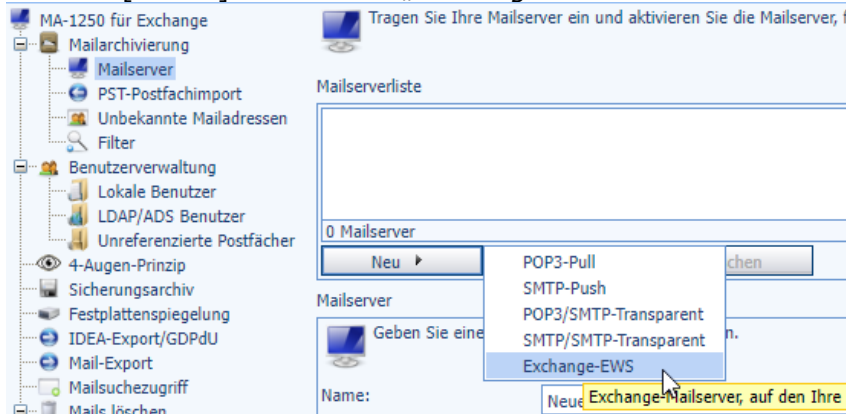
MA-1250 für Exchange
Mailarchivierung
Mailserver
PST-Postfachimport
Unbekannte Mailadressen
Filter
Benutzerverwaltung
Lokale Benutzer
LDAP/ADS Benutzer
Unreferenzierte Postfächer
4-Augen-Prinzip
Sicherungsarchiv
Festplattenspiegelung
IDEA-Export/GDPdU
Mail-Export
Mailsuchezugriff
Mails löschen

Tragen Sie Ihre Mailserver ein und aktivieren Sie die Mailserver, f

Mailserverliste

0 Mailserver

Neu

chen

POP3-Pull
SMTP-Push
POP3/SMTP-Transparent
SMTP/SMTP-Transparent
Exchange-EWS

Mailserver

Geben Sie eine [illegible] n.

Name:

Neue

Exchange-Mailserver, auf den Ihre